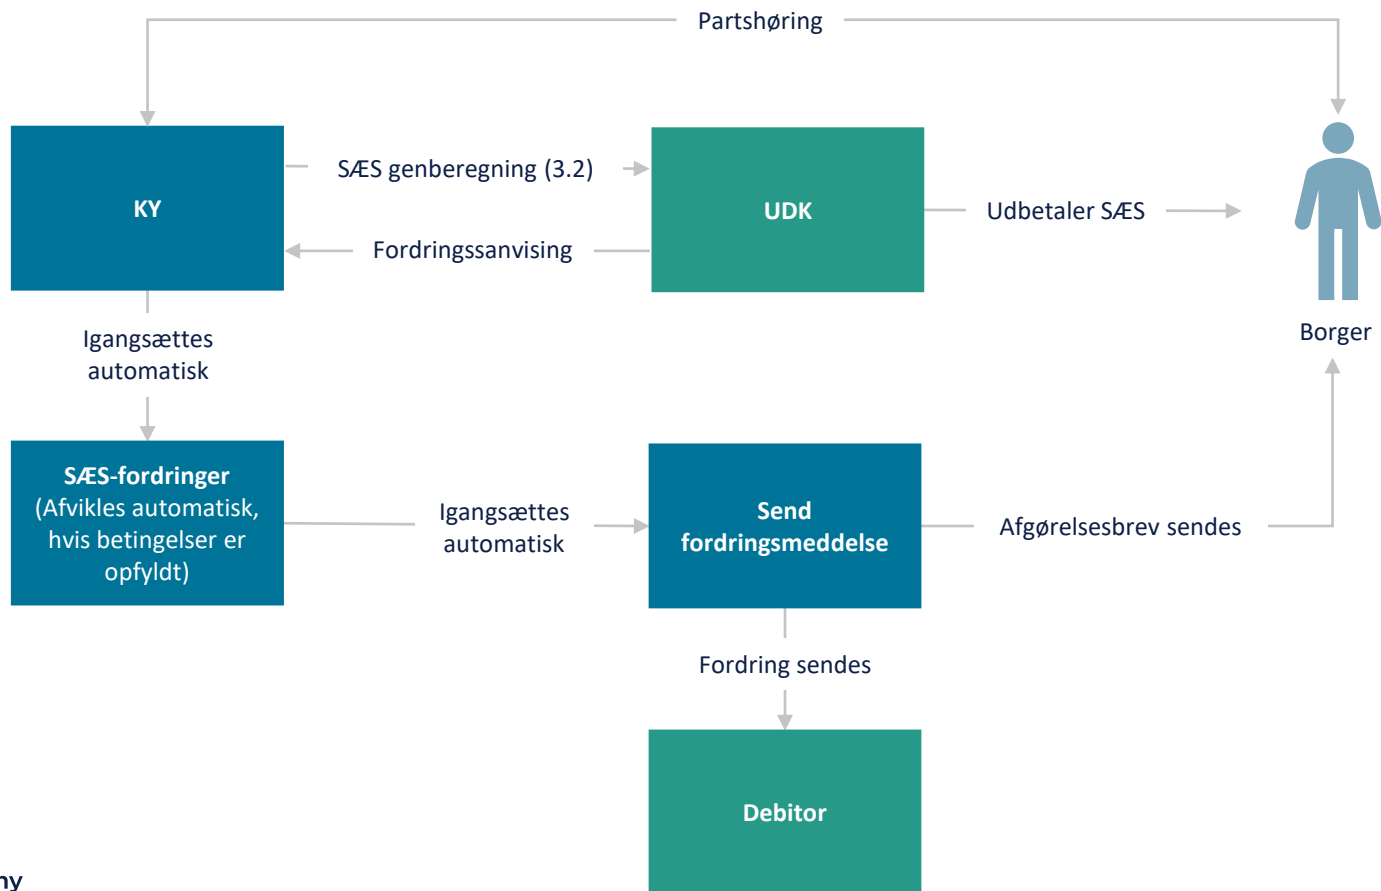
Partshøring

KY

SÆS genberegning (3.2)

Fordringssanvising

UDK

Udbetaler SÆS

Borger

Igangsættes automatisk

SÆS-fordringer (Afvikles automatisk, hvis betingelser er opfyldt)

Igangsættes automatisk

Send fordringsmeddelse

Afgørelsesbrev sendes

Fordring sendes

Debitor

ny